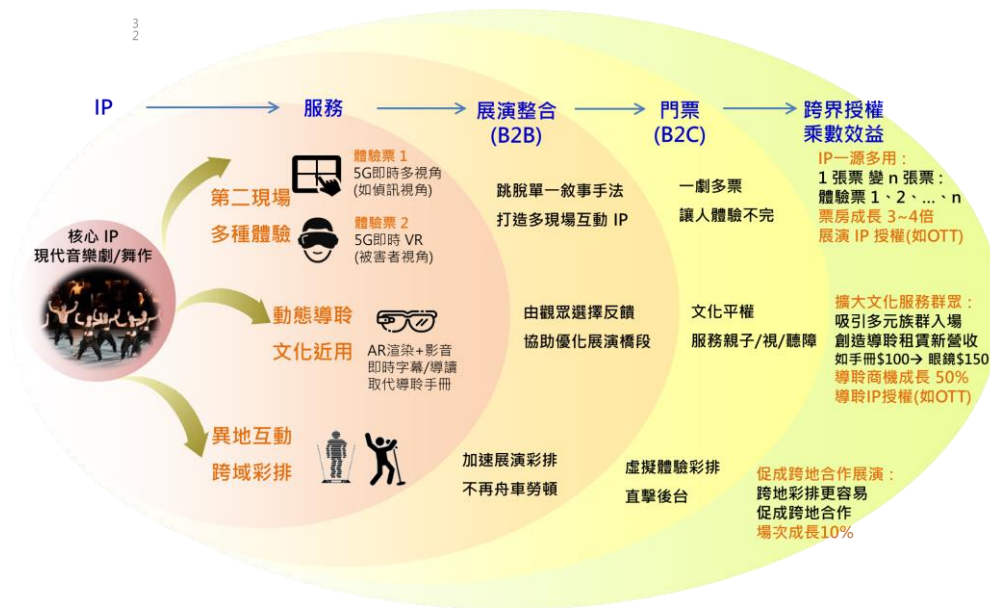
3
2

IP → 服務 → 展演整合 (B2B) → 門票 (B2C) → 跨界授權 乘數效益

核心 IP
現代音樂劇/舞作

第二現場
多種體驗

體驗票 1
5G即時多視角
(如偵訊視角)

體驗票 2
5G即時 VR
(被害者視角)

跳脫單一敘事手法
打造多現場互動 IP

一劇多票
讓人體驗不完

IP一源多用：
1 張票 變 n 張票：
體驗票 1、2、...、n
票房成長 3~4倍
展演 IP 授權(如OTT)

動態導聆
文化近用

AR渲染+影音
即時字幕/導讀
取代導聆手冊

由觀眾選擇反饋
協助優化展演橋段

文化平權
服務親子/視/聽障

擴大文化服務群眾：
吸引多元族群入場
創造導聆租賃新營收
如手冊$100→ 眼鏡$150
導聆商機成長 50%
導聆IP授權(如OTT)

異地互動
跨域彩排

加速展演彩排
不再舟車勞頓

虛擬體驗彩排
直擊後台

促成跨地合作展演：
跨地彩排更容易
促成跨地合作
場次成長10%